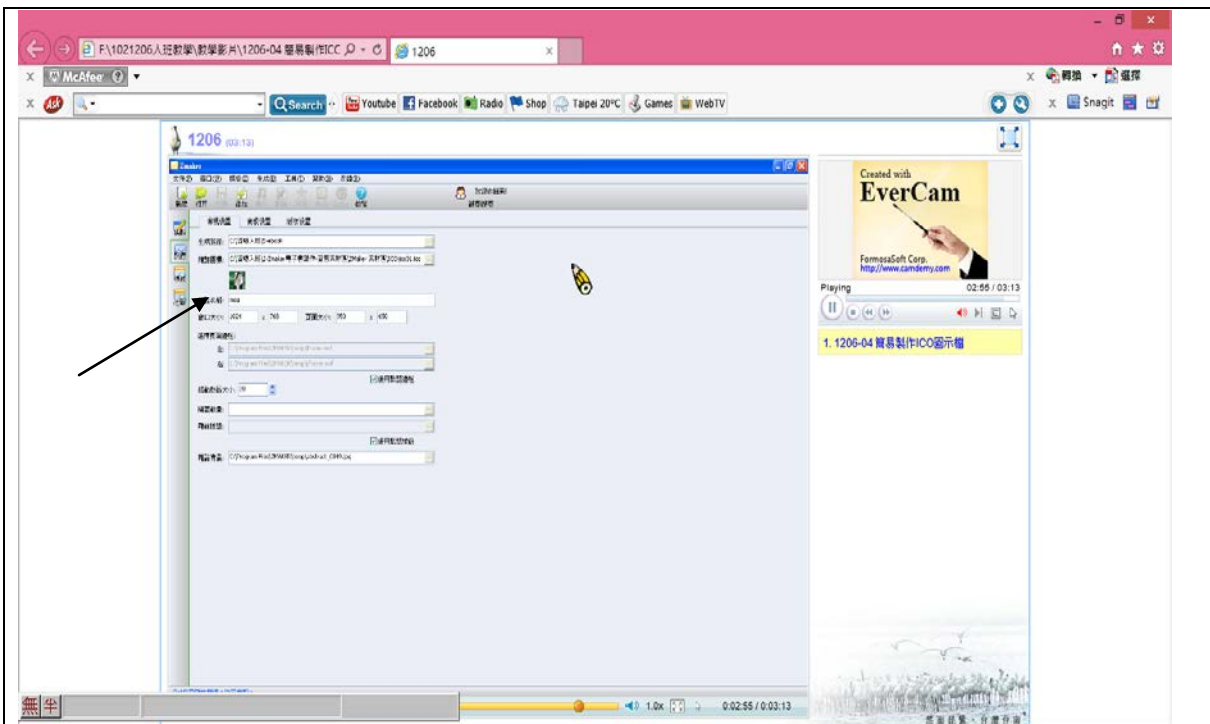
F:\1021206入班數學\數學影片\1206-04 簡易製作ICC
1206

McAfee

Search
Youtube
Facebook
Radio
Shop
Taipei 20°C
Games
WebTV

轉換
選擇

Snagit

1206 (03:13)

Created with
EverCam
FormosaSoft Corp.
http://www.camdemy.com

Playing
02:55 / 03:13

1. 1206-04 簡易製作ICO圖示檔

1.0x
0:02:55 / 0:03:13

無
半